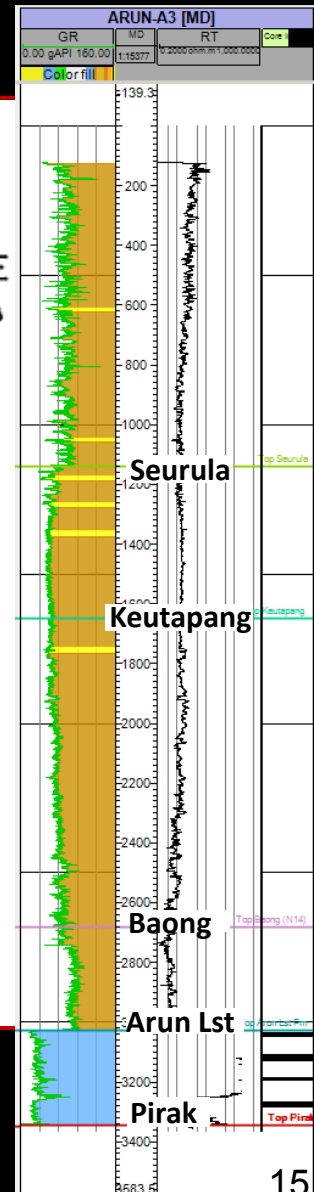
ARUN-A3 [MD]
GR
0.00 gAPI 160.00
Color fill
MD
1:15377
RT
0.2000 ohm.m 1,000.0000
Core
139.3
200
400
600
800
1000
Top Seurula
Seurula
1200
1400
1600
Keutapang
Top Keutapang
1800
2000
2200
2400
2600
Top Baong (N14)
Baong
2800
3000
Arun Lst
Top Arun Lst Pirak
3200
Pirak
Top Pirak
3400
3583.6
15